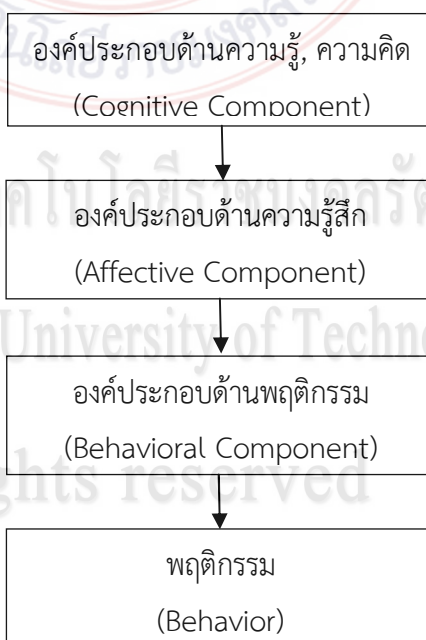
องค์ประกอบด้านความรู้, ความคิด
(Cognitive Component)

องค์ประกอบด้านความรู้สึก
(Affective Component)

องค์ประกอบด้านพฤติกรรม
(Behavioral Component)

พฤติกรรม
(Behavior)

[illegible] University of Techn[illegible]
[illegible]ghts reserved